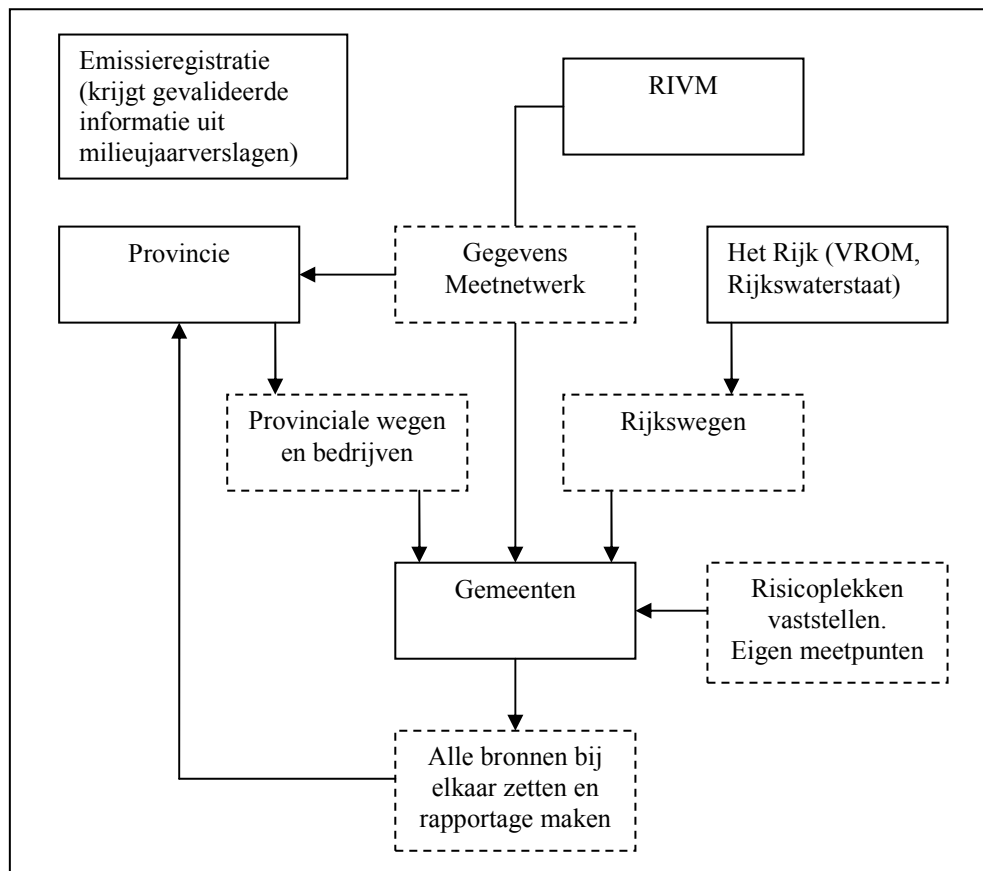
Emissieregistratie (krijgt gevalideerde informatie uit milieujaarverslagen)

RIVM

Provincie

Gegevens Meetnetwerk

Het Rijk (VROM, Rijkswaterstaat)

Provinciale wegen en bedrijven

Rijkswegen

Gemeenten

Risicoplekken vaststellen. Eigen meetpunten

Alle bronnen bij elkaar zetten en rapportage maken